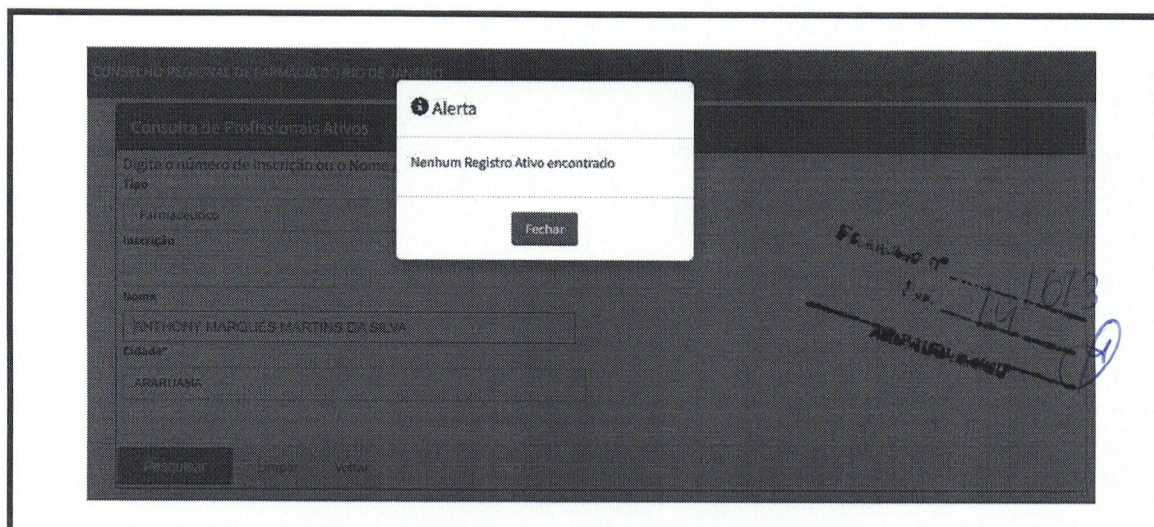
CONSELHO REGIONAL DE FARMÁCIA DO RIO DE JANEIRO

Consulta de Profissionais Ativos

Digite o número de inscrição ou o Nome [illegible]

Tipo

Farmacêutico

Inscrição

Nome

ANTHONY MARQUES MARTINS DA SILVA

Cidade*

ARARUAMA

Pesquisar

Limpar

Voltar

Alerta

Nenhum Registro Ativo encontrado

Fechar

Processo nº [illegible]

Fls. 19 / 63

ARARUAMA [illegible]